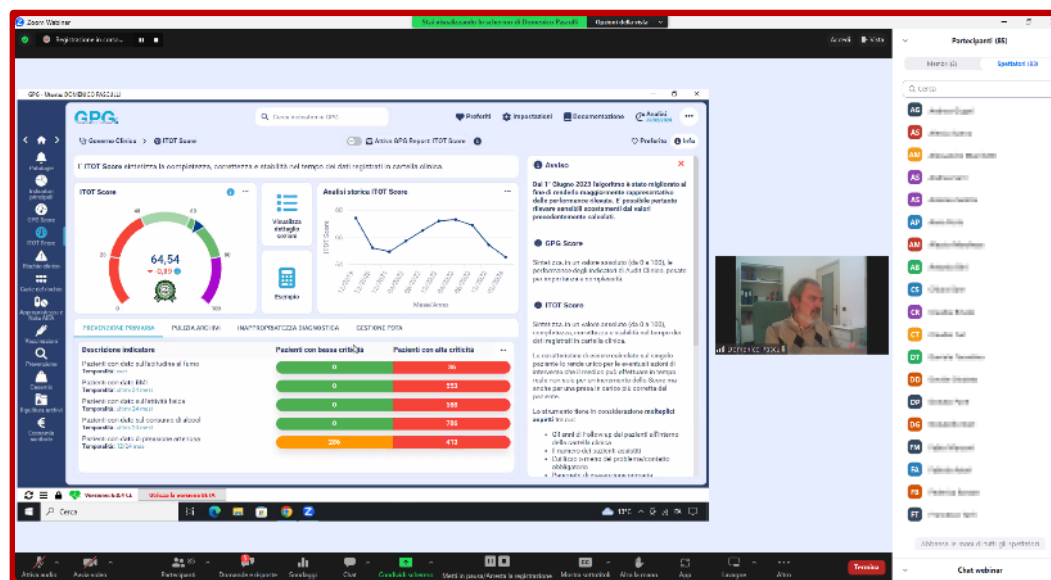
Zoom Webinar
Stai visualizzando lo schermo di Domenico Pascolli
Opzioni della vista
Registrazione in corso...
Accedi
Vista
Partecipanti (86)
Membri (2)
Spettatori (84)
Cerca

GPG - Utente DOMENICO PASCOLLI
GPG
Cerca un indicatore GPG
Preferiti
Impostazioni
Documentazione
Analisi
Governo Clinico > ITOT Score
Attiva GPG Report ITOT Score
Preferito
Info
L' ITOT Score sintetizza la completezza, correttezza e stabilità nel tempo dei dati registrati in cartella clinica.
ITOT Score
64,54
-0,89
0
20
40
60
80
100
Visualizza dettaglio sezioni
Esempio
Analisi storica ITOT Score
ITOT Score
Mese/Anno
PREVENZIONE PRIMARIA
PULIZIA ARCHIVI
INAPPROPRIATEZZA DIAGNOSTICA
GESTIONE FSTA
Descrizione indicatore
Pazienti con bassa criticità
Pazienti con alta criticità
Pazienti con dato sull'abitudine al fumo
Temporalità: ultimi
Pazienti con dato BMI
Temporalità: ultimi 24 mesi
Pazienti con dato attività fisica
Temporalità: ultimi 24 mesi
Pazienti con dato sul consumo di alcool
Temporalità: ultimi 24 mesi
Pazienti con dato di pressione arteriosa
Temporalità: 12-24 mesi
0
86
0
253
0
355
0
786
206
413
Avviso
Dal 1° Giugno 2023 l'algoritmo è stato migliorato al fine di renderlo maggiormente rappresentativo delle performance rilevate. È possibile pertanto rilevare sensibili scostamenti dei valori precedentemente calcolati.
GPG Score
ITOT Score
Lo strumento tiene in considerazione molteplici aspetti tra cui:
Versione 6.0.1
Pannello
Menu
Indicatori principali
GPG Score
ITOT Score
Cerca
Domenico Pascolli
Attiva audio
Avvia video
Partecipanti
Domande e risposte
Sondaggi
Chat
Condividi schermo
Metti in pausa/Arresta la registrazione
Mostra sottotitoli
Alza la mano
App
Lavagne
Altro
Termina
Chat webinar